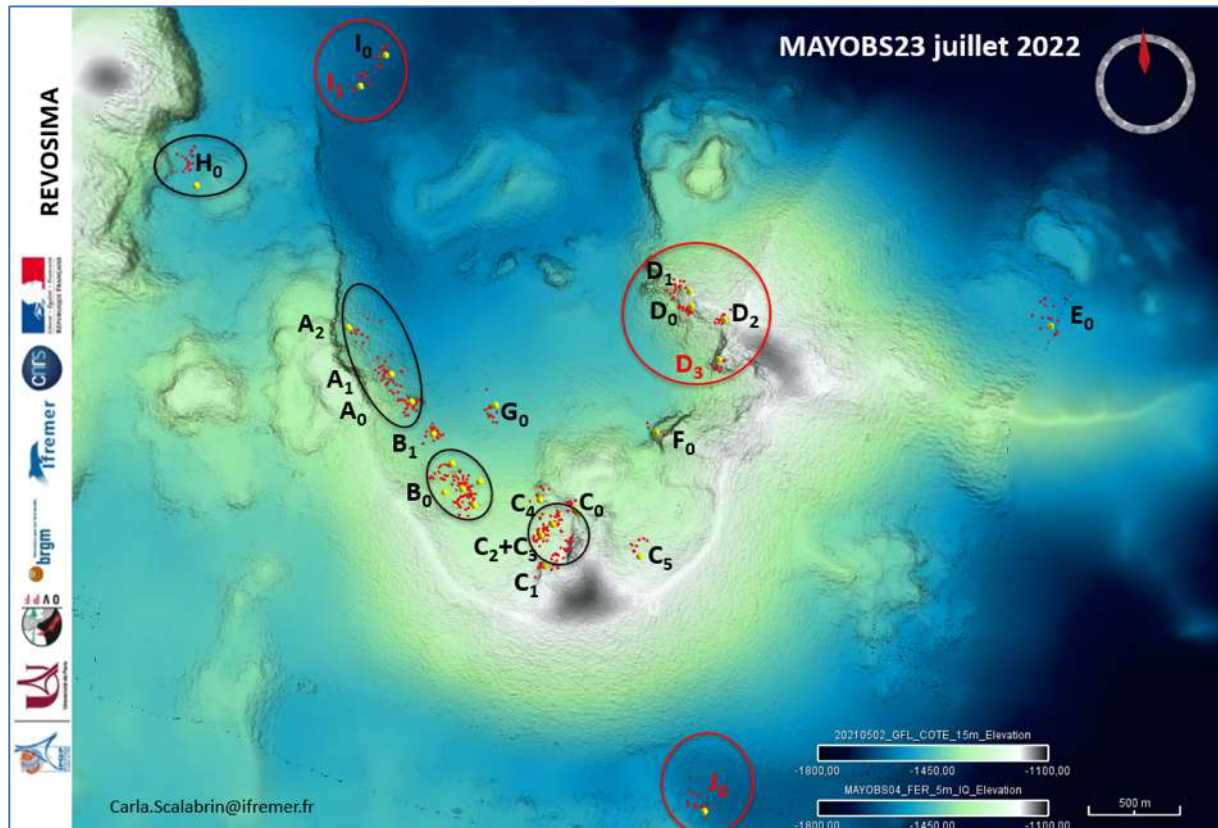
MAYOBS23 juillet 2022

REVOSIMA

cnrs

Ifremer

brgm

$I_0$
$I_1$
$H_0$
$A_2$
$A_1$
$A_0$
$B_1$
$G_0$
$B_0$
$C_4$
$C_0$
$C_2+C_3$
$C_1$
$C_5$
$D_1$
$D_0$
$D_2$
$D_3$
$F_0$
$E_0$
$J_0$

20210502_GFL_COTE_15m_Elevation
-1800,00 -1450,00 -1100,00
MAYOBS04_FER_5m_IQ_Elevation
-1800,00 -1450,00 -1100,00

500 m

Carla.Scalabrin@ifremer.fr